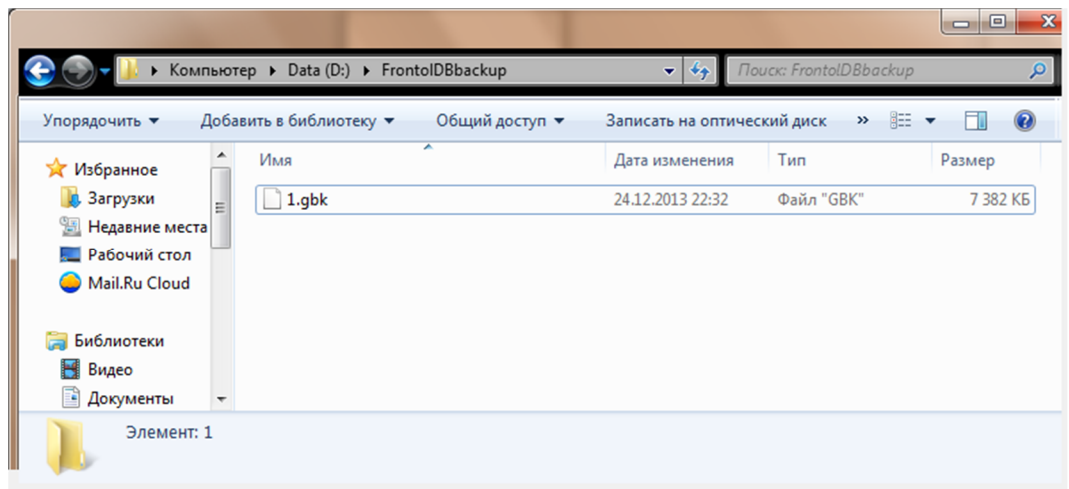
Компьютер ▸ Data (D:) ▸ FrontolDBbackup

Поиск: FrontolDBbackup

Упорядочить ▾ Добавить в библиотеку ▾ Общий доступ ▾ Записать на оптический диск »

Избранное
Загрузки
Недавние места
Рабочий стол
Mail.Ru Cloud

Библиотеки
Видео
Документы

| Имя | Дата изменения | Тип | Размер |
|---|---|---|---|
| 1.gbk | 24.12.2013 22:32 | Файл "GBK" | 7 382 КБ |

Элемент: 1